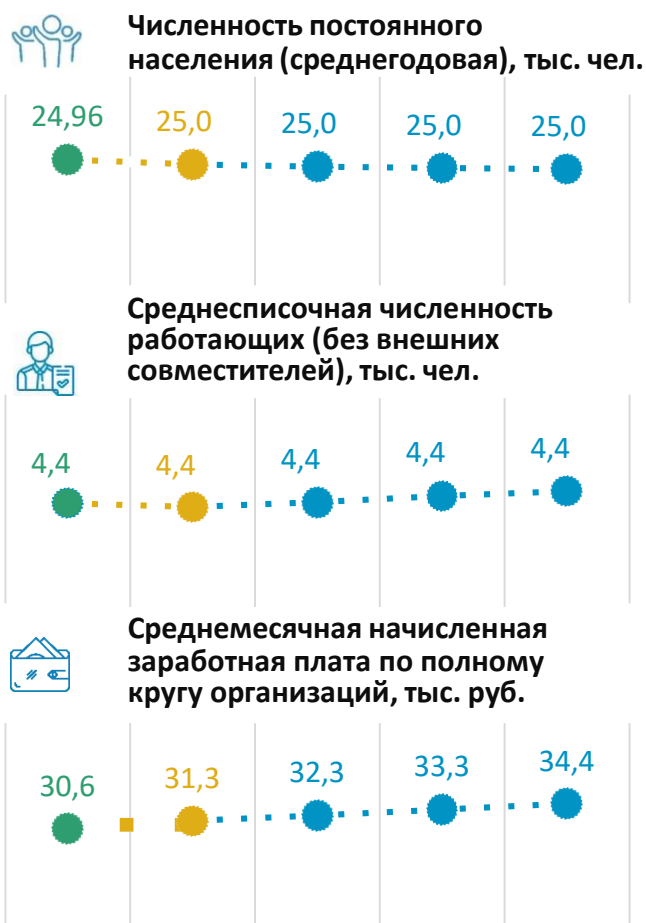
Численность постоянного населения (среднегодовая), тыс. чел.

24,96
25,0
25,0
25,0
25,0

Среднесписочная численность работающих (без внешних совместителей), тыс. чел.

4,4
4,4
4,4
4,4
4,4

Среднемесячная начисленная заработная плата по полному кругу организаций, тыс. руб.

30,6
31,3
32,3
33,3
34,4